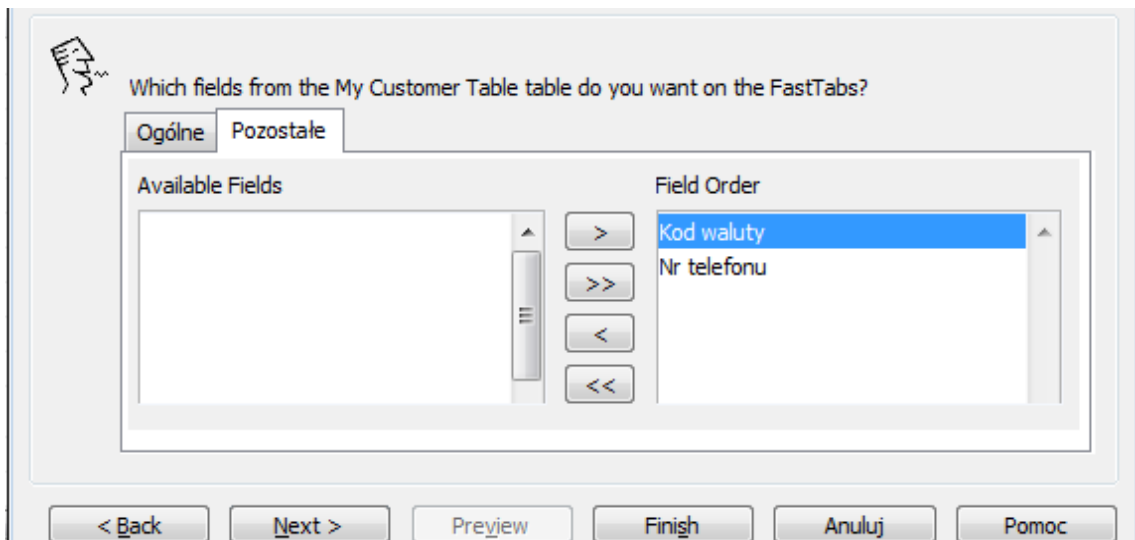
Which fields from the My Customer Table table do you want on the FastTabs?

Ogólne | Pozostałe

Available Fields

Field Order

>

>>

<

<<

Kod waluty
Nr telefonu

< Back | Next > | Preview | Finish | Anuluj | Pomoc